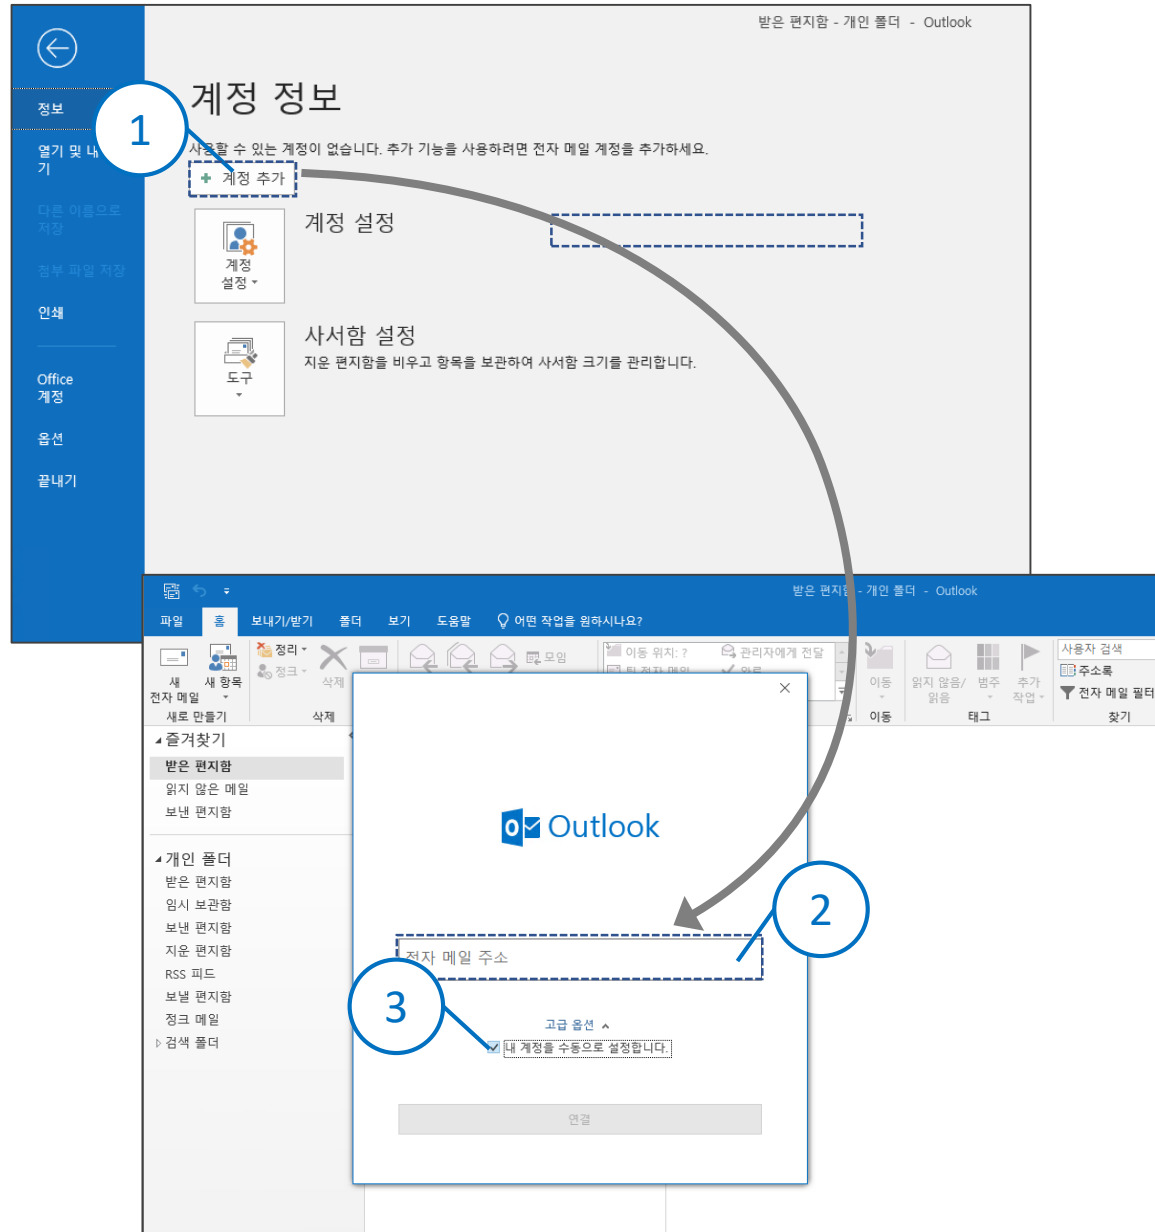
받은 편지함 - 개인 폴더 - Outlook

정보
열기 및 내보내기
다른 이름으로 저장
첨부 파일 저장
인쇄
Office 계정
옵션
끝내기

계정 정보

1

사용할 수 있는 계정이 없습니다. 추가 기능을 사용하려면 전자 메일 계정을 추가하세요.

계정 추가

계정 설정
계정 설정

사서함 설정
지운 편지함을 비우고 항목을 보관하여 사서함 크기를 관리합니다.
도구

받은 편지함 - 개인 폴더 - Outlook

파일 홈 보내기/받기 폴더 보기 도움말 어떤 작업을 원하시나요?

새 전자 메일 새 항목 새로 만들기
정리 정크 삭제 삭제
모임
이동 위치: ? 관리자에게 전달
팀 전자 메일 완료
이동 이동
읽지 않음/읽음 범주 추가 작업 태그
사용자 검색 주소록 전자 메일 필터 찾기

즐겨찾기
받은 편지함
읽지 않은 메일
보낸 편지함

개인 폴더
받은 편지함
임시 보관함
보낸 편지함
지운 편지함
RSS 피드
보낼 편지함
정크 메일
검색 폴더

Outlook

2

전자 메일 주소

3

고급 옵션
내 계정을 수동으로 설정합니다.

연결